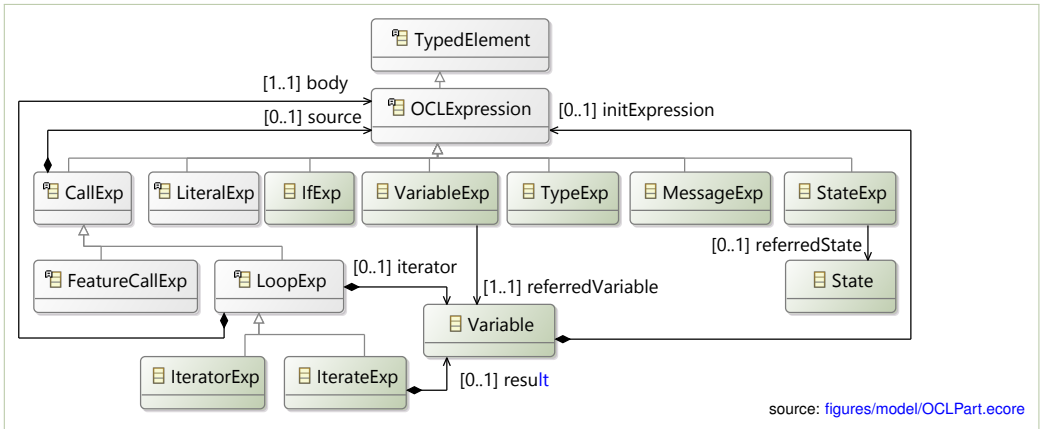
TypedElement

[1..1] body

OCLExpression

[0..1] initExpression

[0..1] source

CallExp

LiteralExp

IfExp

VariableExp

TypeExp

MessageExp

StateExp

[0..1] referredState

State

FeatureCallExp

LoopExp

[0..1] iterator

[1..1] referredVariable

Variable

IteratorExp

IterateExp

[0..1] result

source: figures/model/OCLPart.ecore